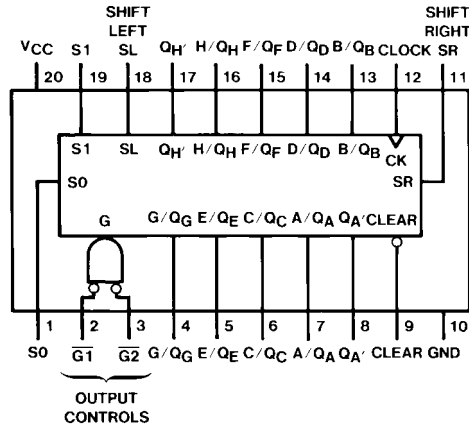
SHIFT LEFT
SHIFT RIGHT

$V_{CC}$ S1 SL $Q_{H'}$ $H/Q_H$ $F/Q_F$ $D/Q_D$ $B/Q_B$ CLOCK SR

20 19 18 17 16 15 14 13 12 11

S1 SL $Q_{H'}$ $H/Q_H$ $F/Q_F$ $D/Q_D$ $B/Q_B$ CK

S0 SR

G $G/Q_G$ $E/Q_E$ $C/Q_C$ $A/Q_A$ $Q_{A'}$ CLEAR

1 2 3 4 5 6 7 8 9 10

S0 $\overline{G1}$ $\overline{G2}$ $G/Q_G$ $E/Q_E$ $C/Q_C$ $A/Q_A$ $Q_{A'}$ CLEAR GND

OUTPUT CONTROLS